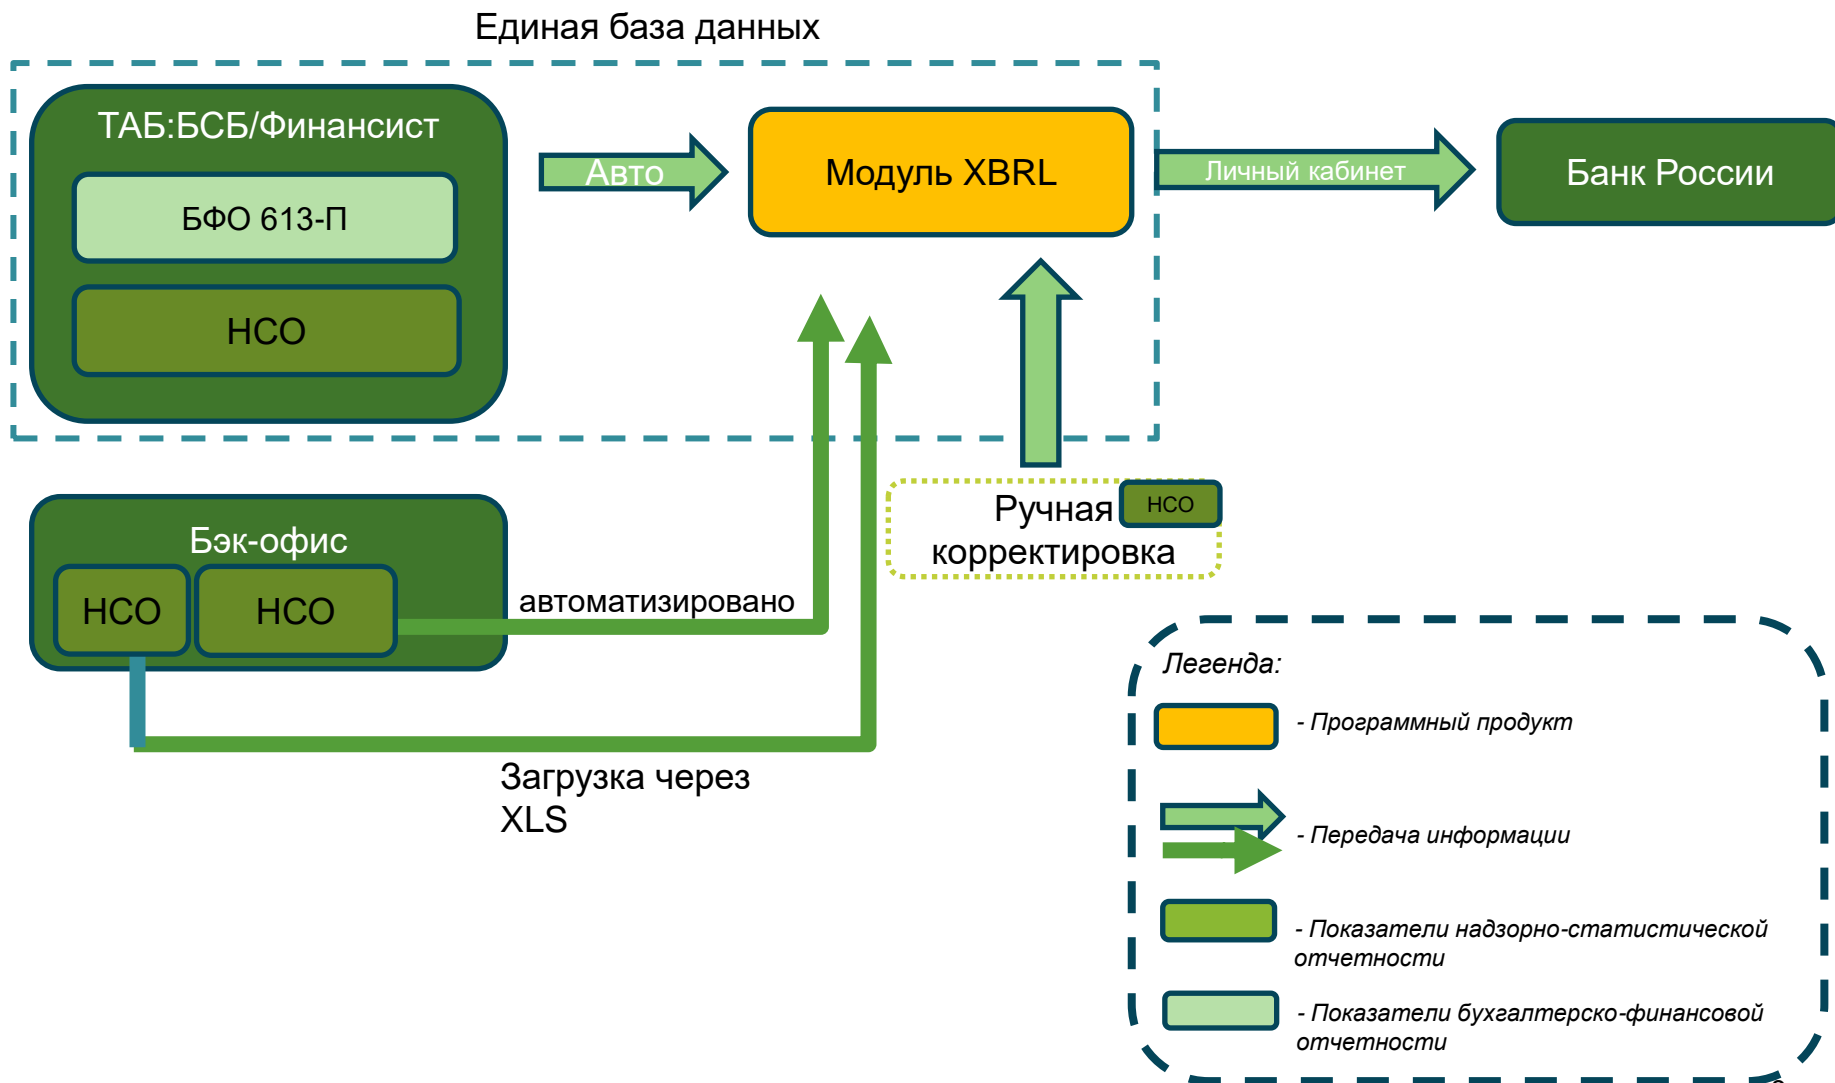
Единая база данных

ТАБ:БСБ/Финансист

БФО 613-П

НСО

Авто

Модуль XBRL

Личный кабинет

Банк России

Ручная корректировка

НСО

Бэк-офис

НСО

НСО

автоматизировано

Загрузка через XLS

Легенда:

- Программный продукт

- Передача информации

- Показатели надзорно-статистической отчетности

- Показатели бухгалтерско-финансовой отчетности